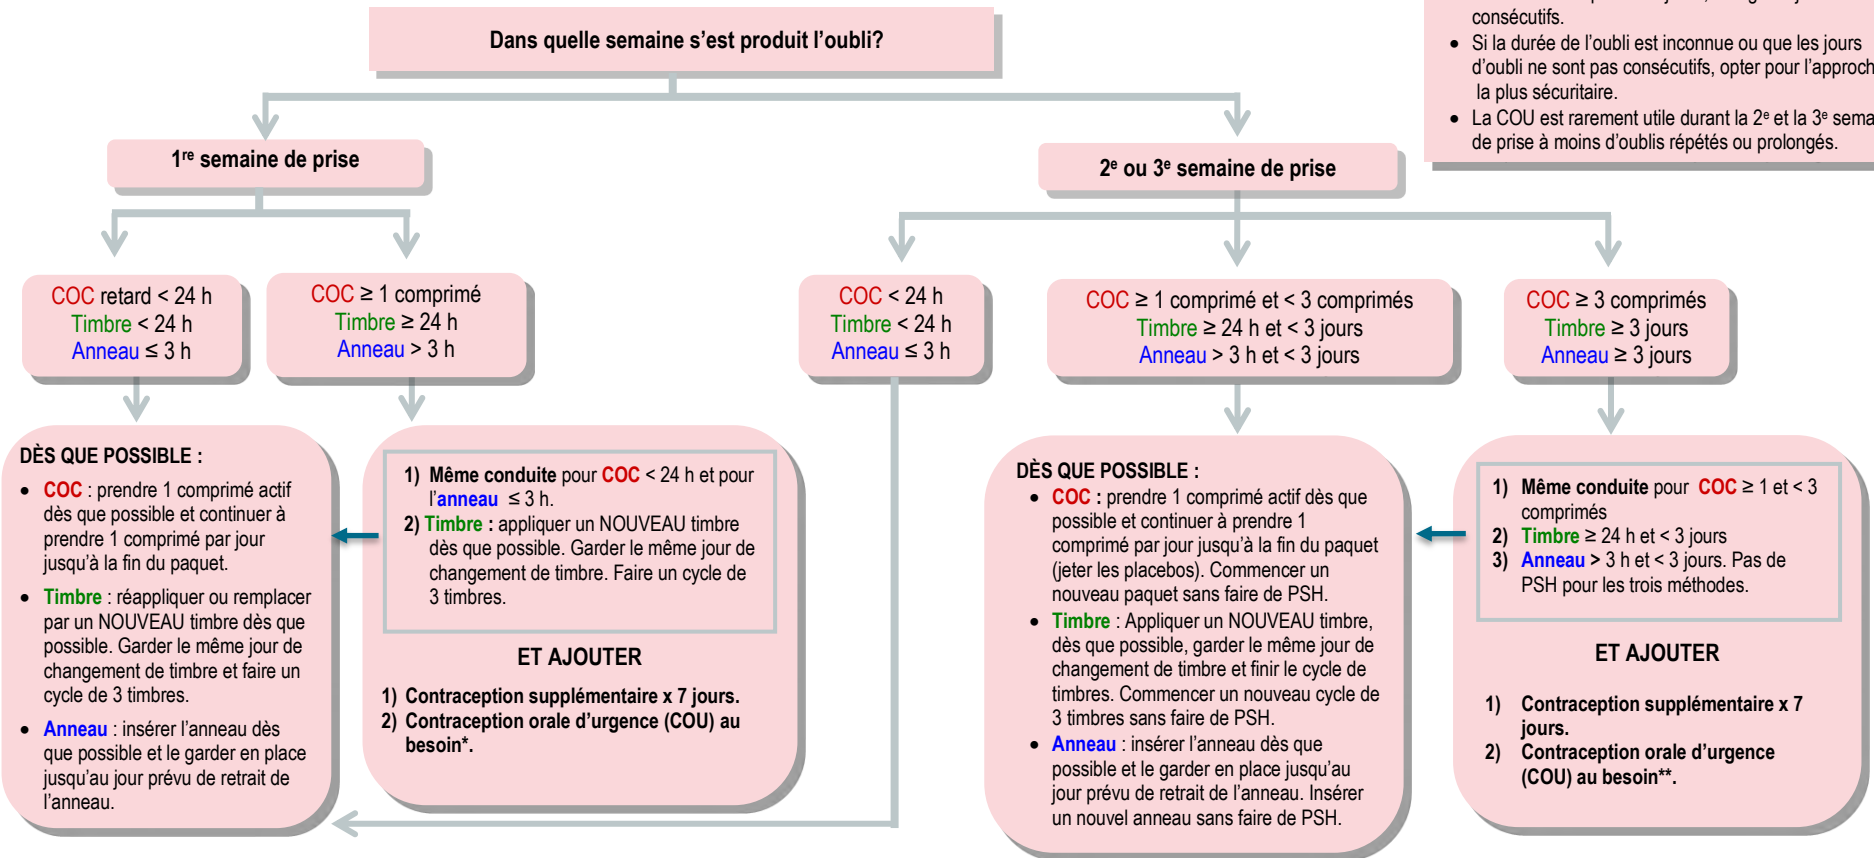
consécutifs.

- Si la durée de l'oubli est inconnue ou que les jours d'oubli ne sont pas consécutifs, opter pour l'approch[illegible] la plus sécuritaire.
- La COU est rarement utile durant la 2$^e$ et la 3$^e$ sema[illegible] de prise à moins d'oublis répétés ou prolongés.

Dans quelle semaine s'est produit l'oubli?

1$^{re}$ semaine de prise

2$^e$ ou 3$^e$ semaine de prise

COC retard < 24 h
Timbre < 24 h
Anneau ≤ 3 h

COC ≥ 1 comprimé
Timbre ≥ 24 h
Anneau > 3 h

COC < 24 h
Timbre < 24 h
Anneau ≤ 3 h

COC ≥ 1 comprimé et < 3 comprimés
Timbre ≥ 24 h et < 3 jours
Anneau > 3 h et < 3 jours

COC ≥ 3 comprimés
Timbre ≥ 3 jours
Anneau ≥ 3 jours

DÈS QUE POSSIBLE :
- COC : prendre 1 comprimé actif dès que possible et continuer à prendre 1 comprimé par jour jusqu'à la fin du paquet.
- Timbre : réappliquer ou remplacer par un NOUVEAU timbre dès que possible. Garder le même jour de changement de timbre et faire un cycle de 3 timbres.
- Anneau : insérer l'anneau dès que possible et le garder en place jusqu'au jour prévu de retrait de l'anneau.

1) Même conduite pour COC < 24 h et pour l'anneau ≤ 3 h.
2) Timbre : appliquer un NOUVEAU timbre dès que possible. Garder le même jour de changement de timbre. Faire un cycle de 3 timbres.

ET AJOUTER

1) Contraception supplémentaire x 7 jours.
2) Contraception orale d'urgence (COU) au besoin*.

DÈS QUE POSSIBLE :
- COC : prendre 1 comprimé actif dès que possible et continuer à prendre 1 comprimé par jour jusqu'à la fin du paquet (jeter les placebos). Commencer un nouveau paquet sans faire de PSH.
- Timbre : Appliquer un NOUVEAU timbre, dès que possible, garder le même jour de changement de timbre et finir le cycle de timbres. Commencer un nouveau cycle de 3 timbres sans faire de PSH.
- Anneau : insérer l'anneau dès que possible et le garder en place jusqu'au jour prévu de retrait de l'anneau. Insérer un nouvel anneau sans faire de PSH.

1) Même conduite pour COC ≥ 1 et < 3 comprimés
2) Timbre ≥ 24 h et < 3 jours
3) Anneau > 3 h et < 3 jours. Pas de PSH pour les trois méthodes.

ET AJOUTER

1) Contraception supplémentaire x 7 jours.
2) Contraception orale d'urgence (COU) au besoin**.